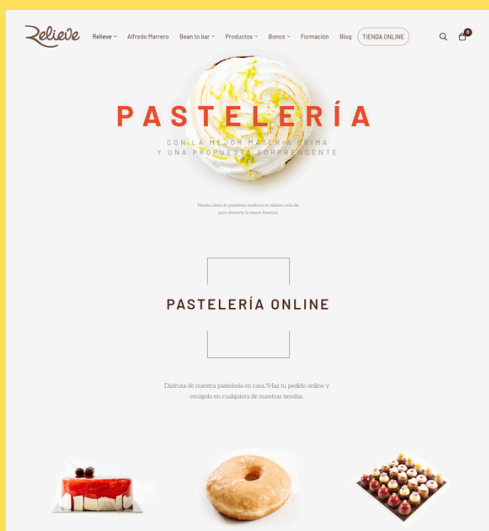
Relieve

Relieve Alfredo Marrero Bean to bar Productos Bonos Formación Blog TIENDA ONLINE

0

PASTELERÍA

CON LA MEJOR MATERIA PRIMA Y UNA PROPUESTA SORPRENDENTE

Nuestra línea de pastelería moderna se elabora cada día para ofrecerle la mayor frescura.

PASTELERÍA ONLINE

Disfruta de nuestra pastelería en casa.!Haz tu pedido online y recógelo en cualquiera de nuestras tiendas.